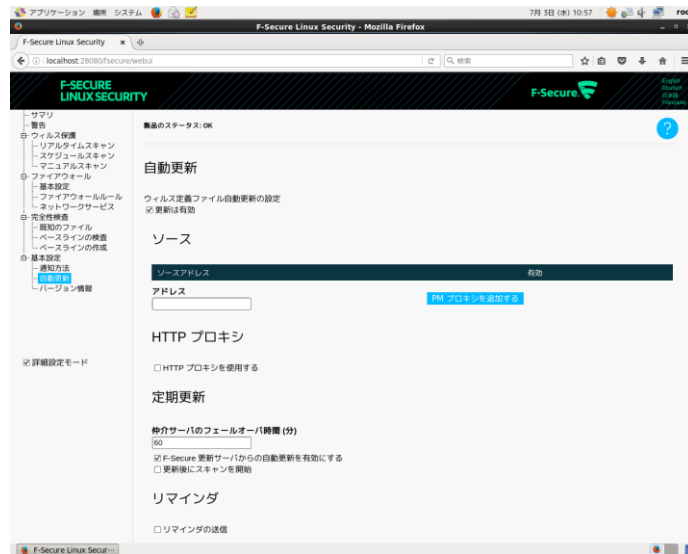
アプリケーション 場所 システム

7月 3日 (水) 10:57

roo

F-Secure Linux Security - Mozilla Firefox

F-Secure Linux Security ×

localhost:28080/fsecure/webui

検索

F-SECURE LINUX SECURITY

F-Secure

English
Deutsch
日本語
Suomi

サマリ
警告
ウィルス保護
リアルタイムスキャン
スケジュールスキャン
マニュアルスキャン
ファイアウォール
基本設定
ファイアウォールルール
ネットワークサービス
完全性検査
既知のファイル
ベースラインの検査
ベースラインの作成
基本設定
通知方法
自動更新
バージョン情報

☑詳細設定モード

製品のステータス: OK

?

自動更新

ウィルス定義ファイル自動更新の設定
☑更新は有効

ソース

| ソースアドレス | 有効 |
|---|---|

アドレス

PM プロキシを追加する

HTTP プロキシ

☐HTTP プロキシを使用する

定期更新

仲介サーバのフェールオーバ時間 (分)

60

☑F-Secure 更新サーバからの自動更新を有効にする
☐更新後にスキャンを開始

リマインダ

☐リマインダの送信

F-Secure Linux Secur...